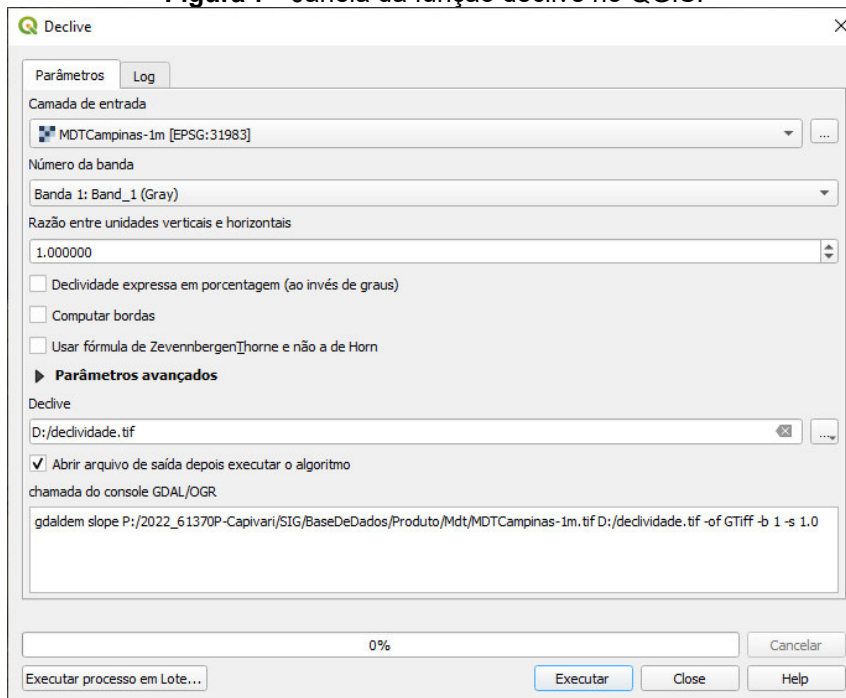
Figura 7 – Janela da função declive no QGIS.

Declive

Parâmetros | Log

Camada de entrada

MDTCampinas-1m [EPSG:31983]

...

Número da banda

Banda 1: Band_1 (Gray)

Razão entre unidades verticais e horizontais

1.000000

Declividade expressa em porcentagem (ao invés de graus)

Computar bordas

Usar fórmula de ZevennbergenThorne e não a de Horn

Parâmetros avançados

Declive

D:/declividade.tif

...

Abrir arquivo de saída depois executar o algoritmo

chamada do console GDAL/OGR

gdaldem slope P:/2022_61370P-Capivari/SIG/BaseDeDados/Produto/Mdt/MDTCampinas-1m.tif D:/declividade.tif -of GTiff -b 1 -s 1.0

0%

Cancelar

Executar processo em Lote...

Executar

Close

Help